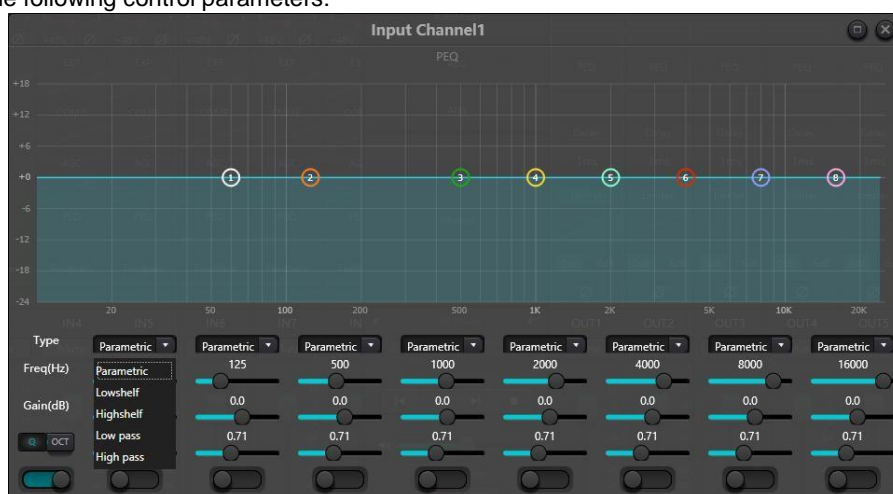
he following control parameters:

Input Channel1

PEQ

+18
+12
+6
+0
-6
-12
-18
-24

1 2 3 4 5 6 7 8

20 50 100 200 500 1K 2K 5K 10K 20K

| Type | Parametric | Parametric | Parametric | Parametric | Parametric | Parametric | Parametric | Parametric |
|---|---|---|---|---|---|---|---|---|
| Freq(Hz) | Parametric | 125 | 500 | 1000 | 2000 | 4000 | 8000 | 16000 |
| Gain(dB) | Lowshelf | 0.0 | 0.0 | 0.0 | 0.0 | 0.0 | 0.0 | 0.0 |
| Q OCT | Highshelf | 0.71 | 0.71 | 0.71 | 0.71 | 0.71 | 0.71 | 0.71 |
| | Low pass | | | | | | | |
| | High pass | | | | | | | |